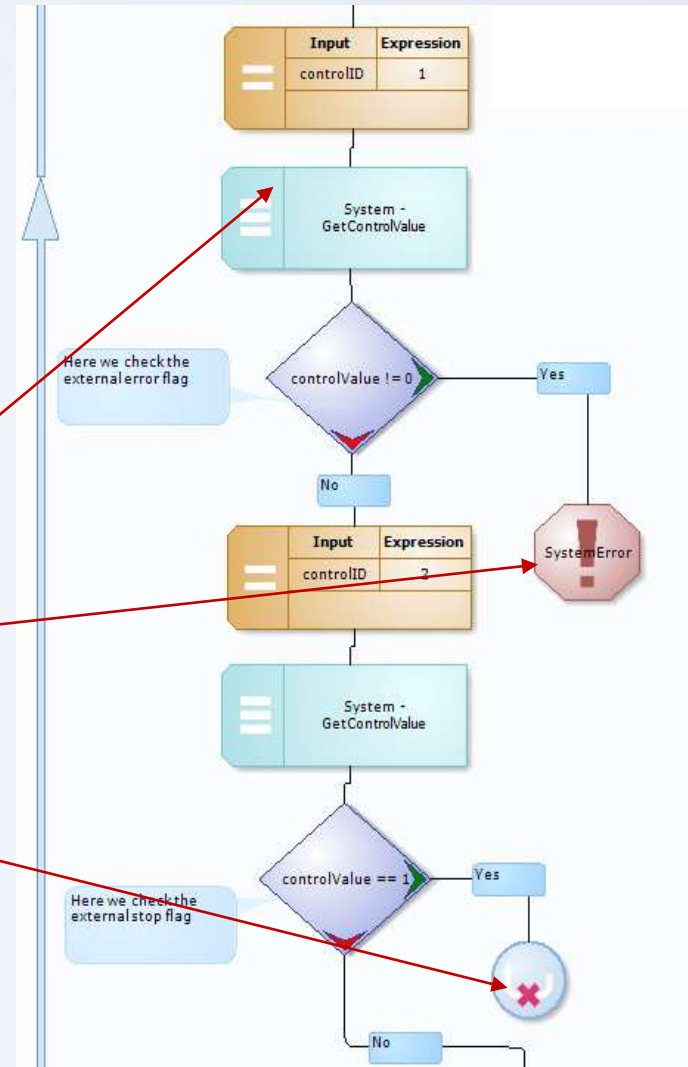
| Input | Expression |
|---|---|
| controlID | 1 |

System - GetControlValue

Here we check the external error flag

controlValue != 0

Yes

No

SystemError

| Input | Expression |
|---|---|
| controlID | 2 |

System - GetControlValue

controlValue == 1

Yes

Here we check the external stop flag

No